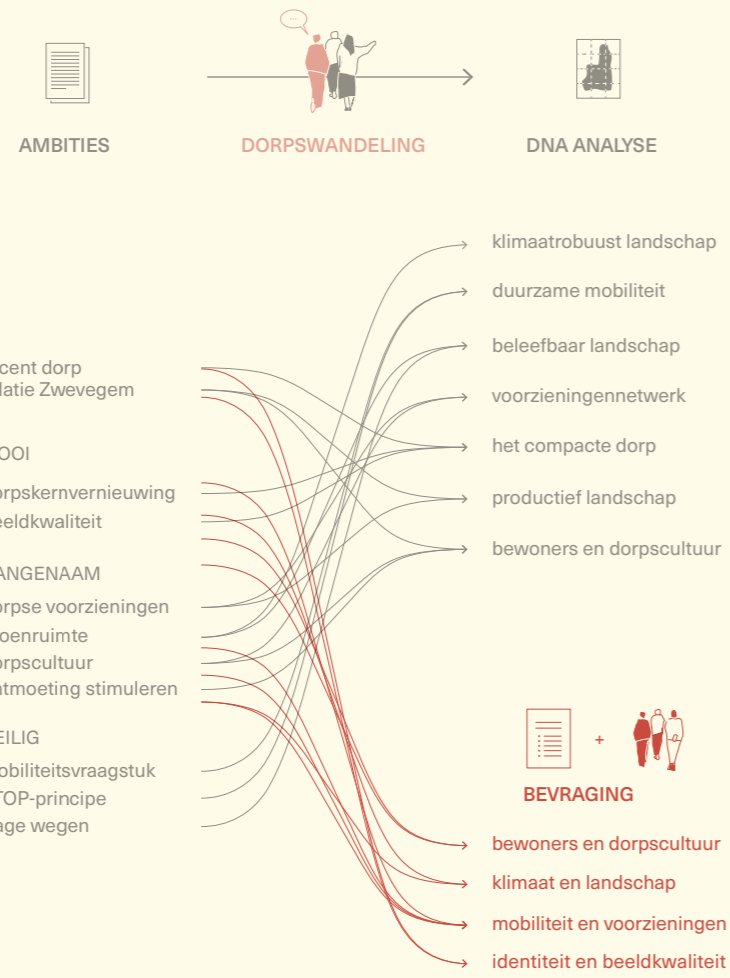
AMBITIES

DORPSWANDELING

DNA ANALYSE

cent dorp
latie Zwevegem

OOI
orpskernvernieuwing
eeldkwaliteit

ANGENAAM
orpse voorzieningen
oenruimte
orpscultuur
tmoeting stimuleren

EILIG
obiliteitsvraagstuk
TOP-principe
age wegen

klimaatrobuust landschap
duurzame mobiliteit
beleefbaar landschap
voorzieningennetwerk
het compacte dorp
productief landschap
bewoners en dorpscultuur

+

BEVRAGING

bewoners en dorpscultuur
klimaat en landschap
mobiliteit en voorzieningen
identiteit en beeldkwaliteit